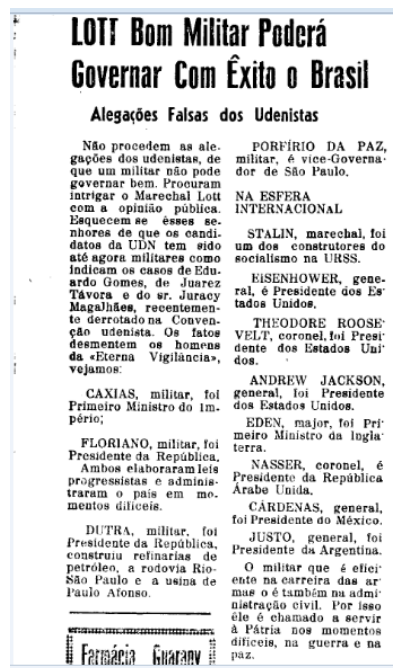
LOTT Bom Militar Poderá Governar Com Êxito o Brasil

Alegações Falsas dos Udenistas

Não procedem as alegações dos udenistas, de que um militar não pode governar bem. Procuram intrigar o Marechal Lott com a opinião pública. Esquecem-se êsses senhores de que os candidatos da UDN tem sido até agora militares como indicam os casos de Eduardo Gomes, de Juarez Távora e do sr. Juracy Magalhães, recentemente derrotado na Convenção udenista. Os fatos desmentem os homens da «Eterna Vigilância», vejamos:

CAXIAS, militar, foi Primeiro Ministro do Império;

FLORIANO, militar, foi Presidente da República. Ambos elaboraram leis progressistas e administraram o país em momentos difíceis.

DUTRA, militar, foi Presidente da República, construiu refinarias de petróleo, a rodovia Rio-São Paulo e a usina de Paulo Afonso.

PORFÍRIO DA PAZ, militar, é vice-Governador de São Paulo.

NA ESFERA INTERNACIONAL

STALIN, marechal, foi um dos construtores do socialismo na URSS.

EISENHOWER, general, é Presidente dos Estados Unidos.

THEODORE ROOSEVELT, coronel, foi Presidente dos Estados Unidos.

ANDREW JACKSON, general, foi Presidente dos Estados Unidos.

EDEN, major, foi Primeiro Ministro da Inglaterra.

NASSER, coronel, é Presidente da República Árabe Unida.

CÁRDENAS, general, foi Presidente do México.

JUSTO, general, foi Presidente da Argentina.

O militar que é eficiente na carreira das armas o é também na administração civil. Por isso êle é chamado a servir à Pátria nos momentos difíceis, na guerra e na paz.

Farmácia Guarany